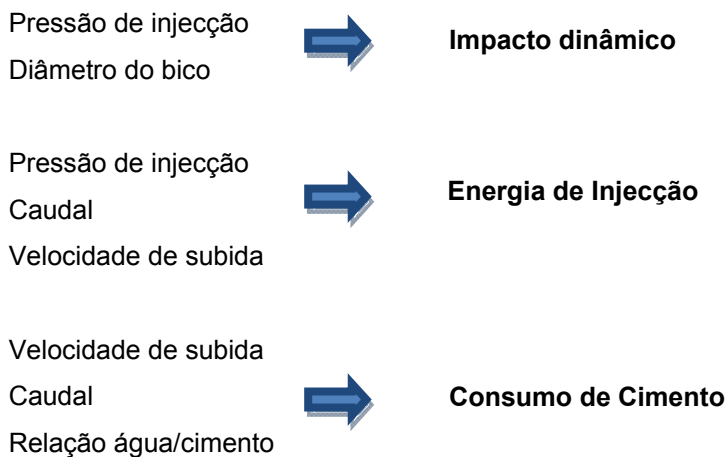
Pressão de injecção
Diâmetro do bico

**Impacto dinâmico**

Pressão de injecção
Caudal
Velocidade de subida

**Energia de Injecção**

Velocidade de subida
Caudal
Relação água/cimento

**Consumo de Cimento**